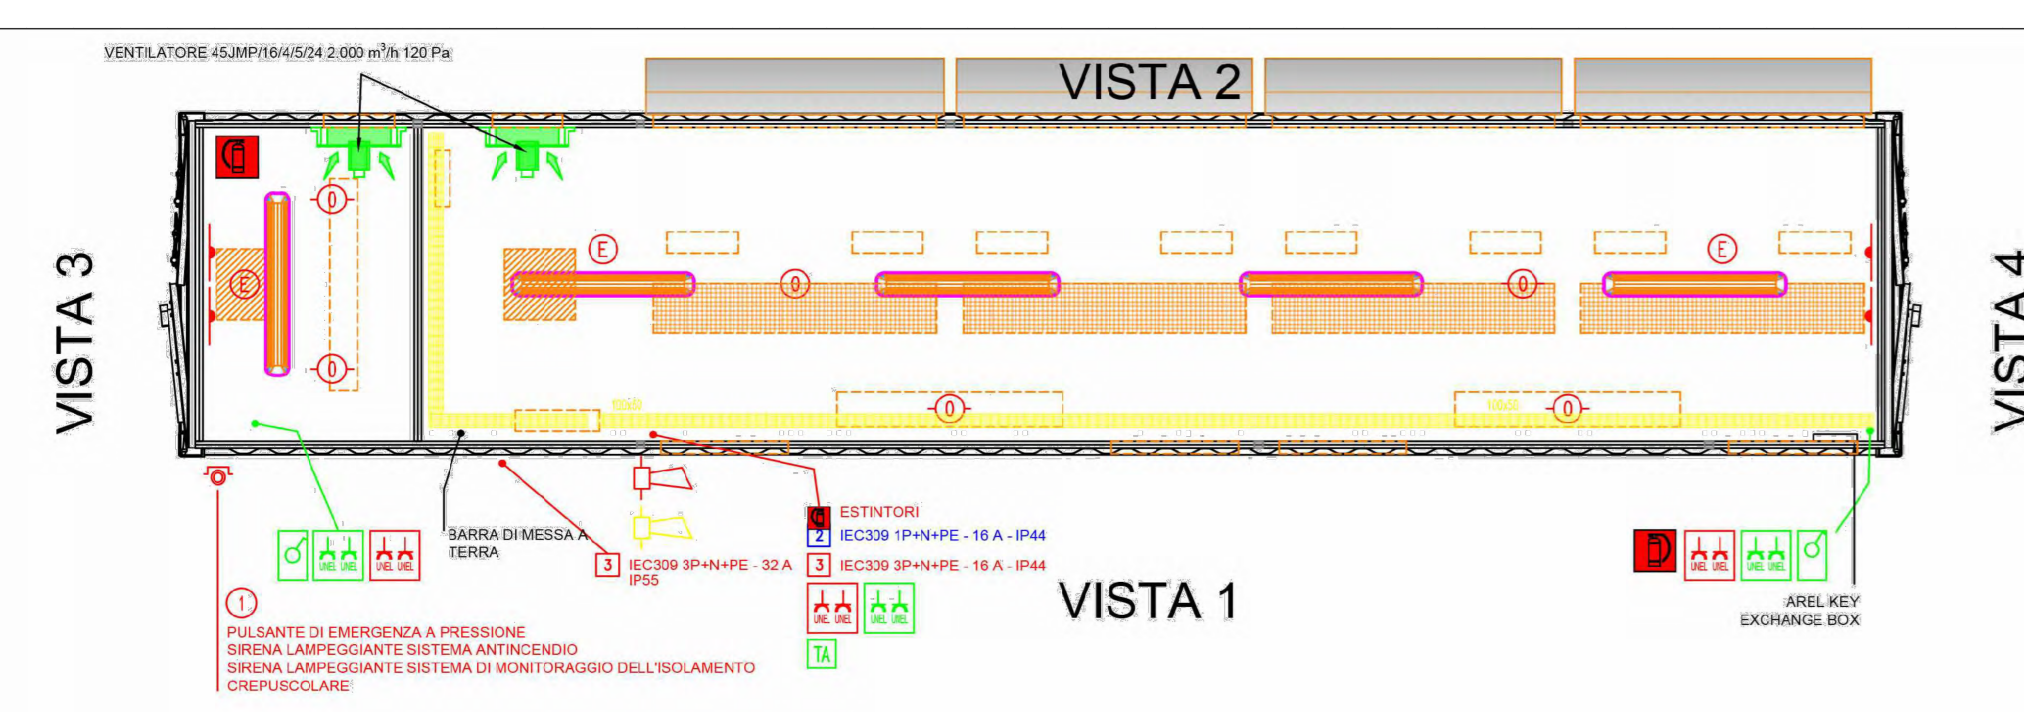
VENTILATORE 45JMP/16/4/5/24 2.000 m$^3$/h 120 Pa

VISTA 2

VISTA 3

VISTA 4

E

0

E

0

E

0

E

0

0

100x50

100x50

0

BARRA DI MESSA A TERRA

UNEL UNEL

UNEL UNEL

3 IEC309 3P+N+PE - 32 A IP55

ESTINTORI

2 IEC309 1P+N+PE - 16 A - IP44

3 IEC309 3P+N+PE - 16 A - IP44

UNEL UNEL

UNEL UNEL

TA

VISTA 1

UNEL UNEL

UNEL UNEL

AREL KEY EXCHANGE BOX

1

PULSANTE DI EMERGENZA A PRESSIONE
SIRENA LAMPEGGIANTE SISTEMA ANTINCENDIO
SIRENA LAMPEGGIANTE SISTEMA DI MONITORAGGIO DELL'ISOLAMENTO
CREPUSCOLARE